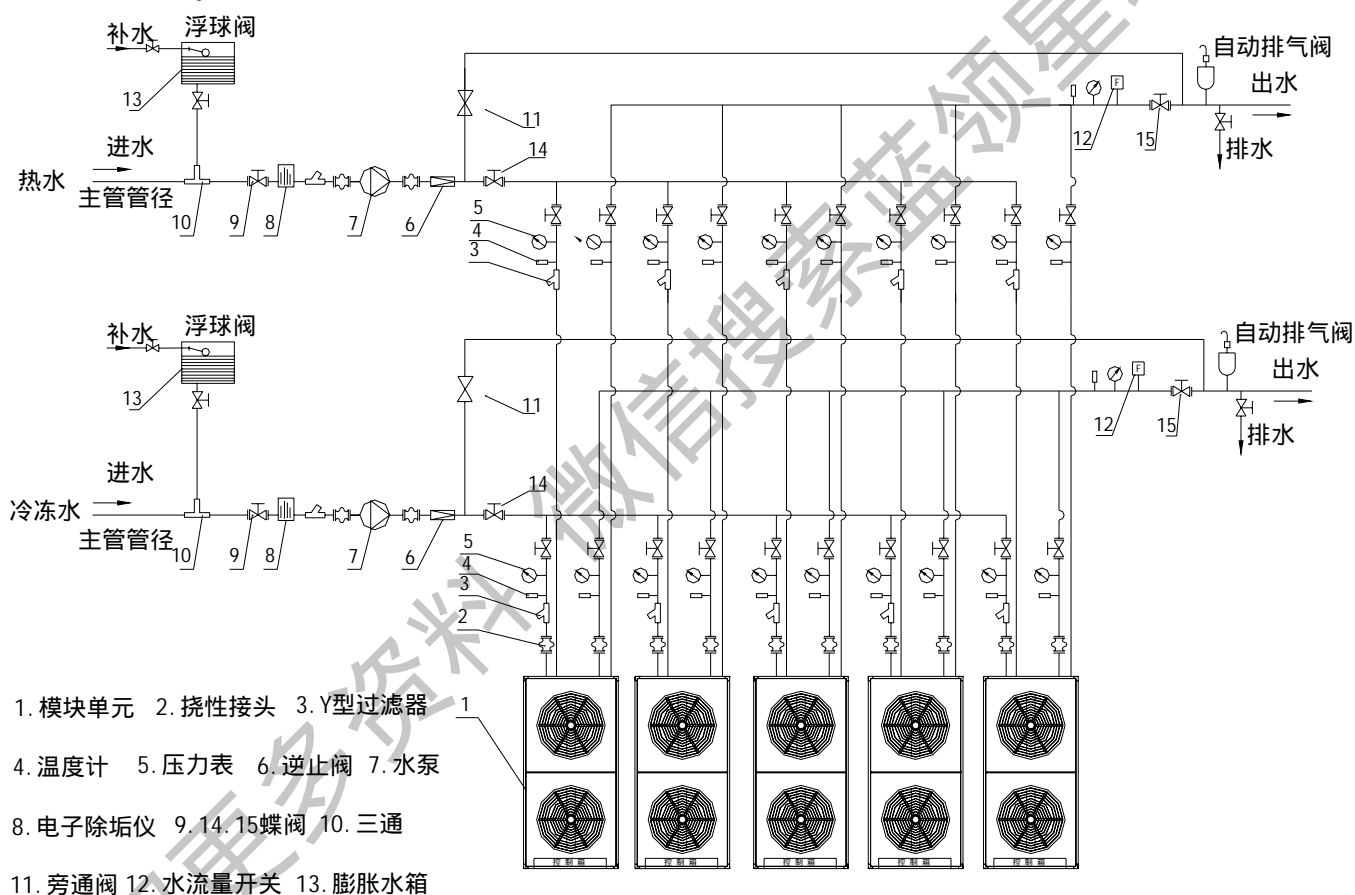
补水
浮球阀
13
进水
热水
主管管径
10
9
8
7
6
11
14
5
4
3
12
15
自动排气阀
出水
排水

补水
浮球阀
13
进水
冷冻水
主管管径
10
9
8
7
6
11
14
5
4
3
2
12
15
自动排气阀
出水
排水

1

1. 模块单元 2. 挠性接头 3. Y型过滤器

4. 温度计 5. 压力表 6. 逆止阀 7. 水泵

8. 电子除垢仪 9. 14. 15蝶阀 10. 三通

11. 旁通阀 12. 水流量开关 13. 膨胀水箱

控制箱
控制箱
控制箱
控制箱
控制箱

更多资料微信搜索蓝领星